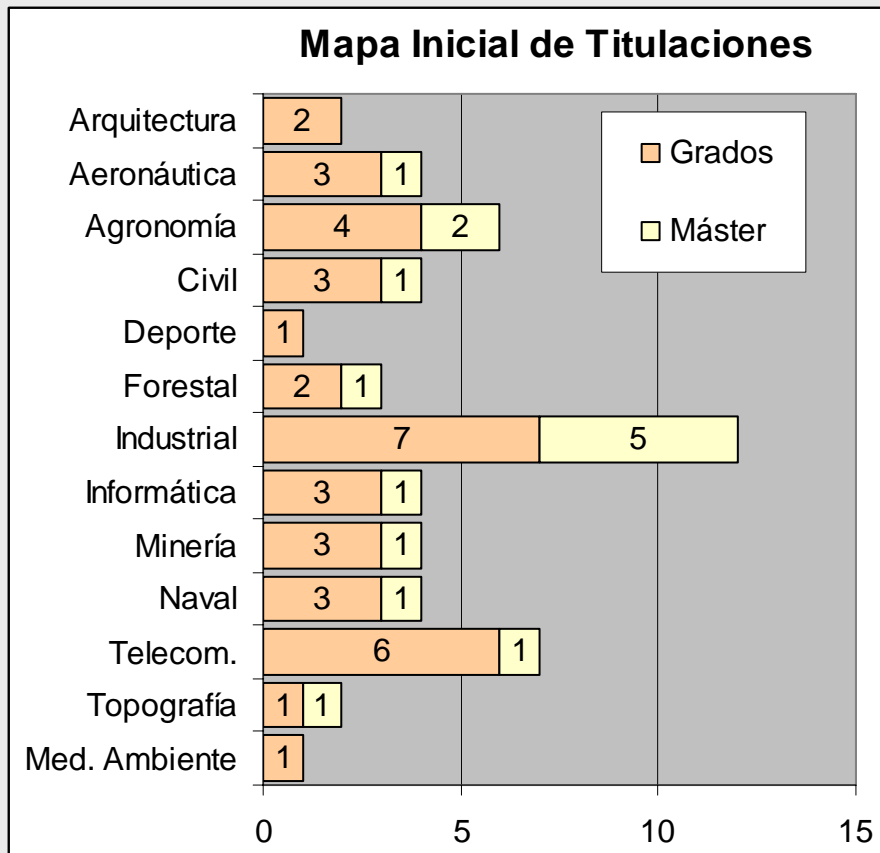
Mapa Inicial de Titulaciones

Grados
Máster

| | Grados | Máster |
|---|---|---|
| Arquitectura | 2 | |
| Aeronáutica | 3 | 1 |
| Agronomía | 4 | 2 |
| Civil | 3 | 1 |
| Deporte | 1 | |
| Forestal | 2 | 1 |
| Industrial | 7 | 5 |
| Informática | 3 | 1 |
| Minería | 3 | 1 |
| Naval | 3 | 1 |
| Telecom. | 6 | 1 |
| Topografía | 1 | 1 |
| Med. Ambiente | 1 | |

0 5 10 15